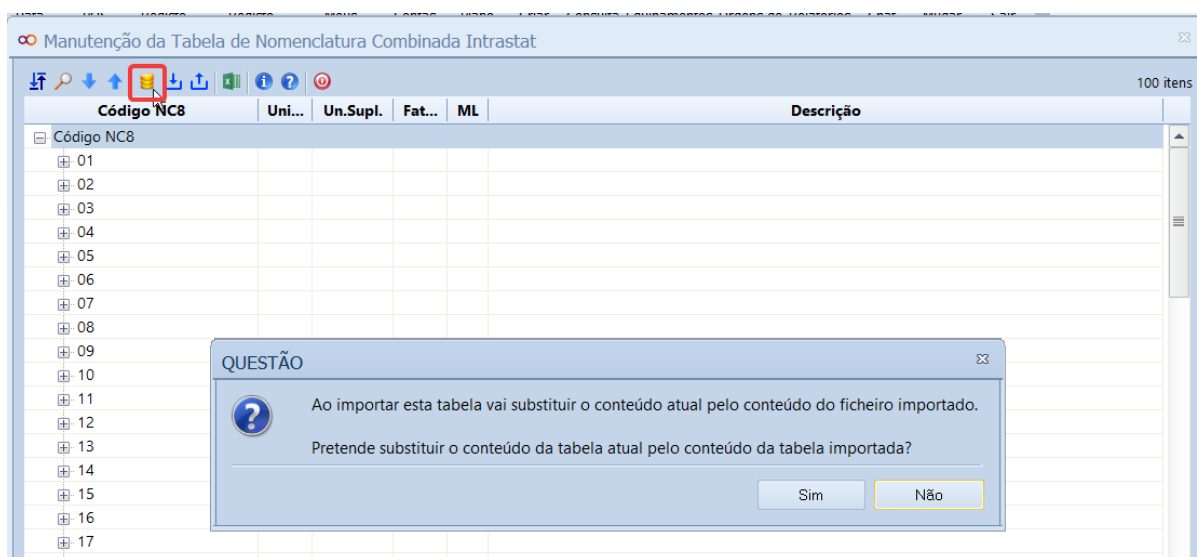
Manutenção da Tabela de Nomenclatura Combinada Intrastat

100 itens

| Código NC8 | Uni... | Un.Supl. | Fat... | ML | Descrição |
|---|---|---|---|---|---|
| Código NC8 | | | | | |
| 01 | | | | | |
| 02 | | | | | |
| 03 | | | | | |
| 04 | | | | | |
| 05 | | | | | |
| 06 | | | | | |
| 07 | | | | | |
| 08 | | | | | |
| 09 | | | | | |
| 10 | | | | | |
| 11 | | | | | |
| 12 | | | | | |
| 13 | | | | | |
| 14 | | | | | |
| 15 | | | | | |
| 16 | | | | | |
| 17 | | | | | |

QUESTÃO

Ao importar esta tabela vai substituir o conteúdo atual pelo conteúdo do ficheiro importado.

Pretende substituir o conteúdo da tabela atual pelo conteúdo da tabela importada?

Sim
Não